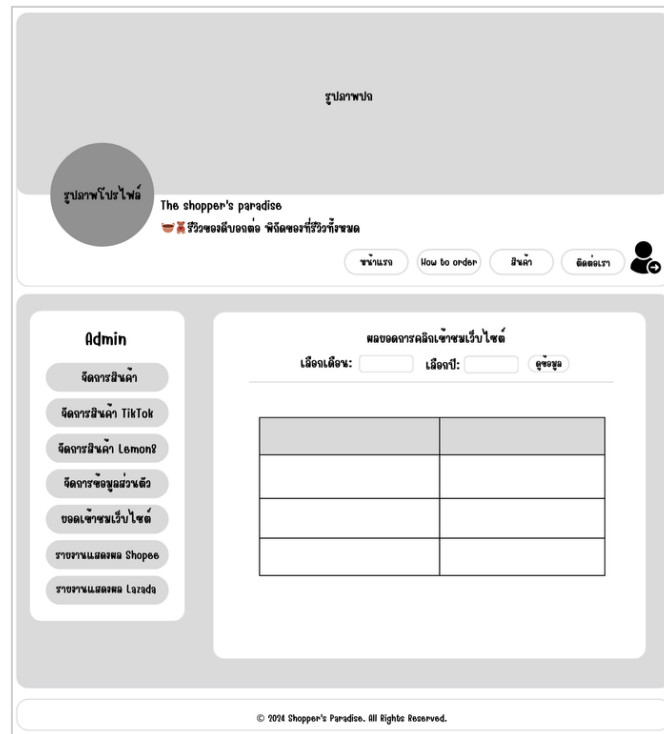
รูปภาพปก

รูปภาพโปรไฟล์

The shopper's paradise
🍲🧸รีวิวของดีบอกต่อ พิกัดของที่รีวิวทั้งหมด

หน้าแรก How to order สินค้า ติดต่อเรา

Admin

จัดการสินค้า
จัดการสินค้า TikTok
จัดการสินค้า Lemon8
จัดการข้อมูลส่วนตัว
ยอดเข้าชมเว็บไซต์
รายงานแสดงผล Shopee
รายงานแสดงผล Lazada

ผลยอดการคลิกเข้าชมเว็บไซต์
เลือกเดือน: เลือกปี: ดูข้อมูล

| | |
|---|---|
| | |
| | |
| | |

© 2024 Shopper's Paradise. All Rights Reserved.